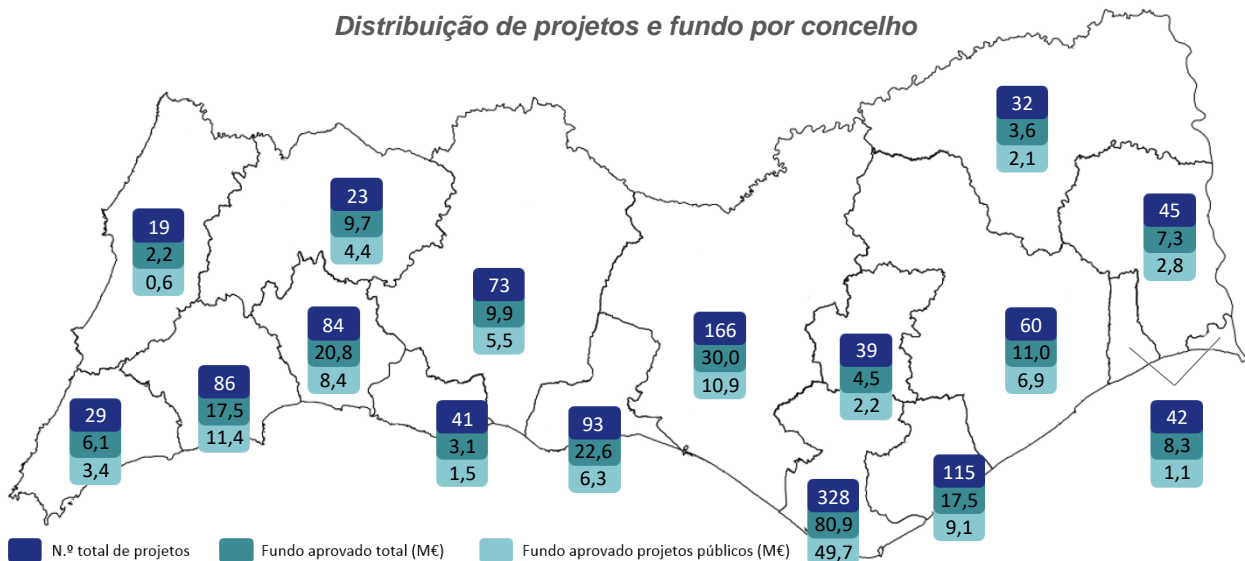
Distribuição de projetos e fundo por concelho

32
3,6
2,1

45
7,3
2,8

19
2,2
0,6

23
9,7
4,4

73
9,9
5,5

84
20,8
8,4

166
30,0
10,9

39
4,5
2,2

60
11,0
6,9

86
17,5
11,4

29
6,1
3,4

41
3,1
1,5

93
22,6
6,3

42
8,3
1,1

115
17,5
9,1

328
80,9
49,7

N.º total de projetos
Fundo aprovado total (M€)
Fundo aprovado projetos públicos (M€)